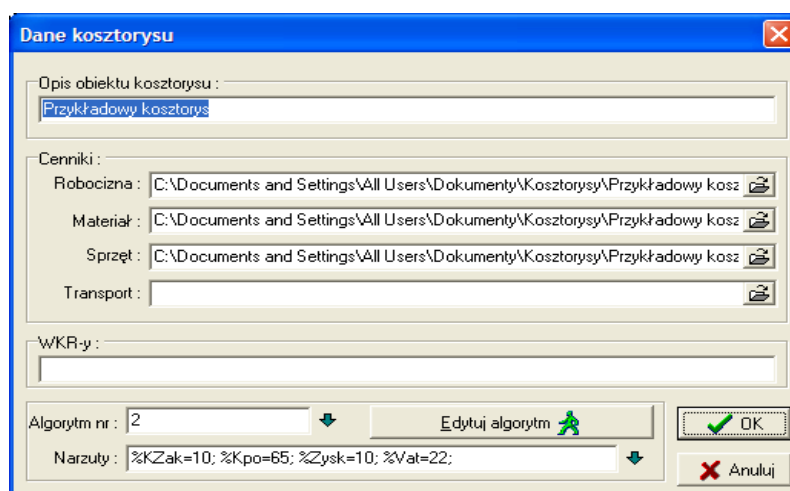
Dane kosztorysu

Opis obiektu kosztorysu :
Przykładowy kosztorys

Cenniki :
Robocizna : C:\Documents and Settings\All Users\Dokumenty\Kosztorysy\Przykładowy kosz
Materiał : C:\Documents and Settings\All Users\Dokumenty\Kosztorysy\Przykładowy kosz
Sprzęt : C:\Documents and Settings\All Users\Dokumenty\Kosztorysy\Przykładowy kosz
Transport :

WKR-y :

Algorytm nr : 2
Edytuj algorytm
OK
Narzuty : %KZak=10; %Kpo=65; %Zysk=10; %Vat=22;
Anuluj